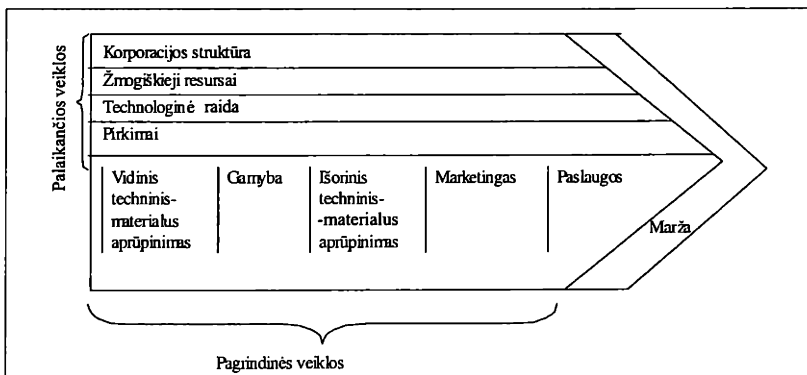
Palaikančios veiklos

Korporacijos struktūra

Žmogiškieji resursai

Technologinė raida

Pirkimai

Vidinis techninis-materialus aprūpinimas

Gamyba

Išorinis techninis--materialus aprūpinimas

Marketingas

Paslaugos

Marža

Pagrindinės veiklos